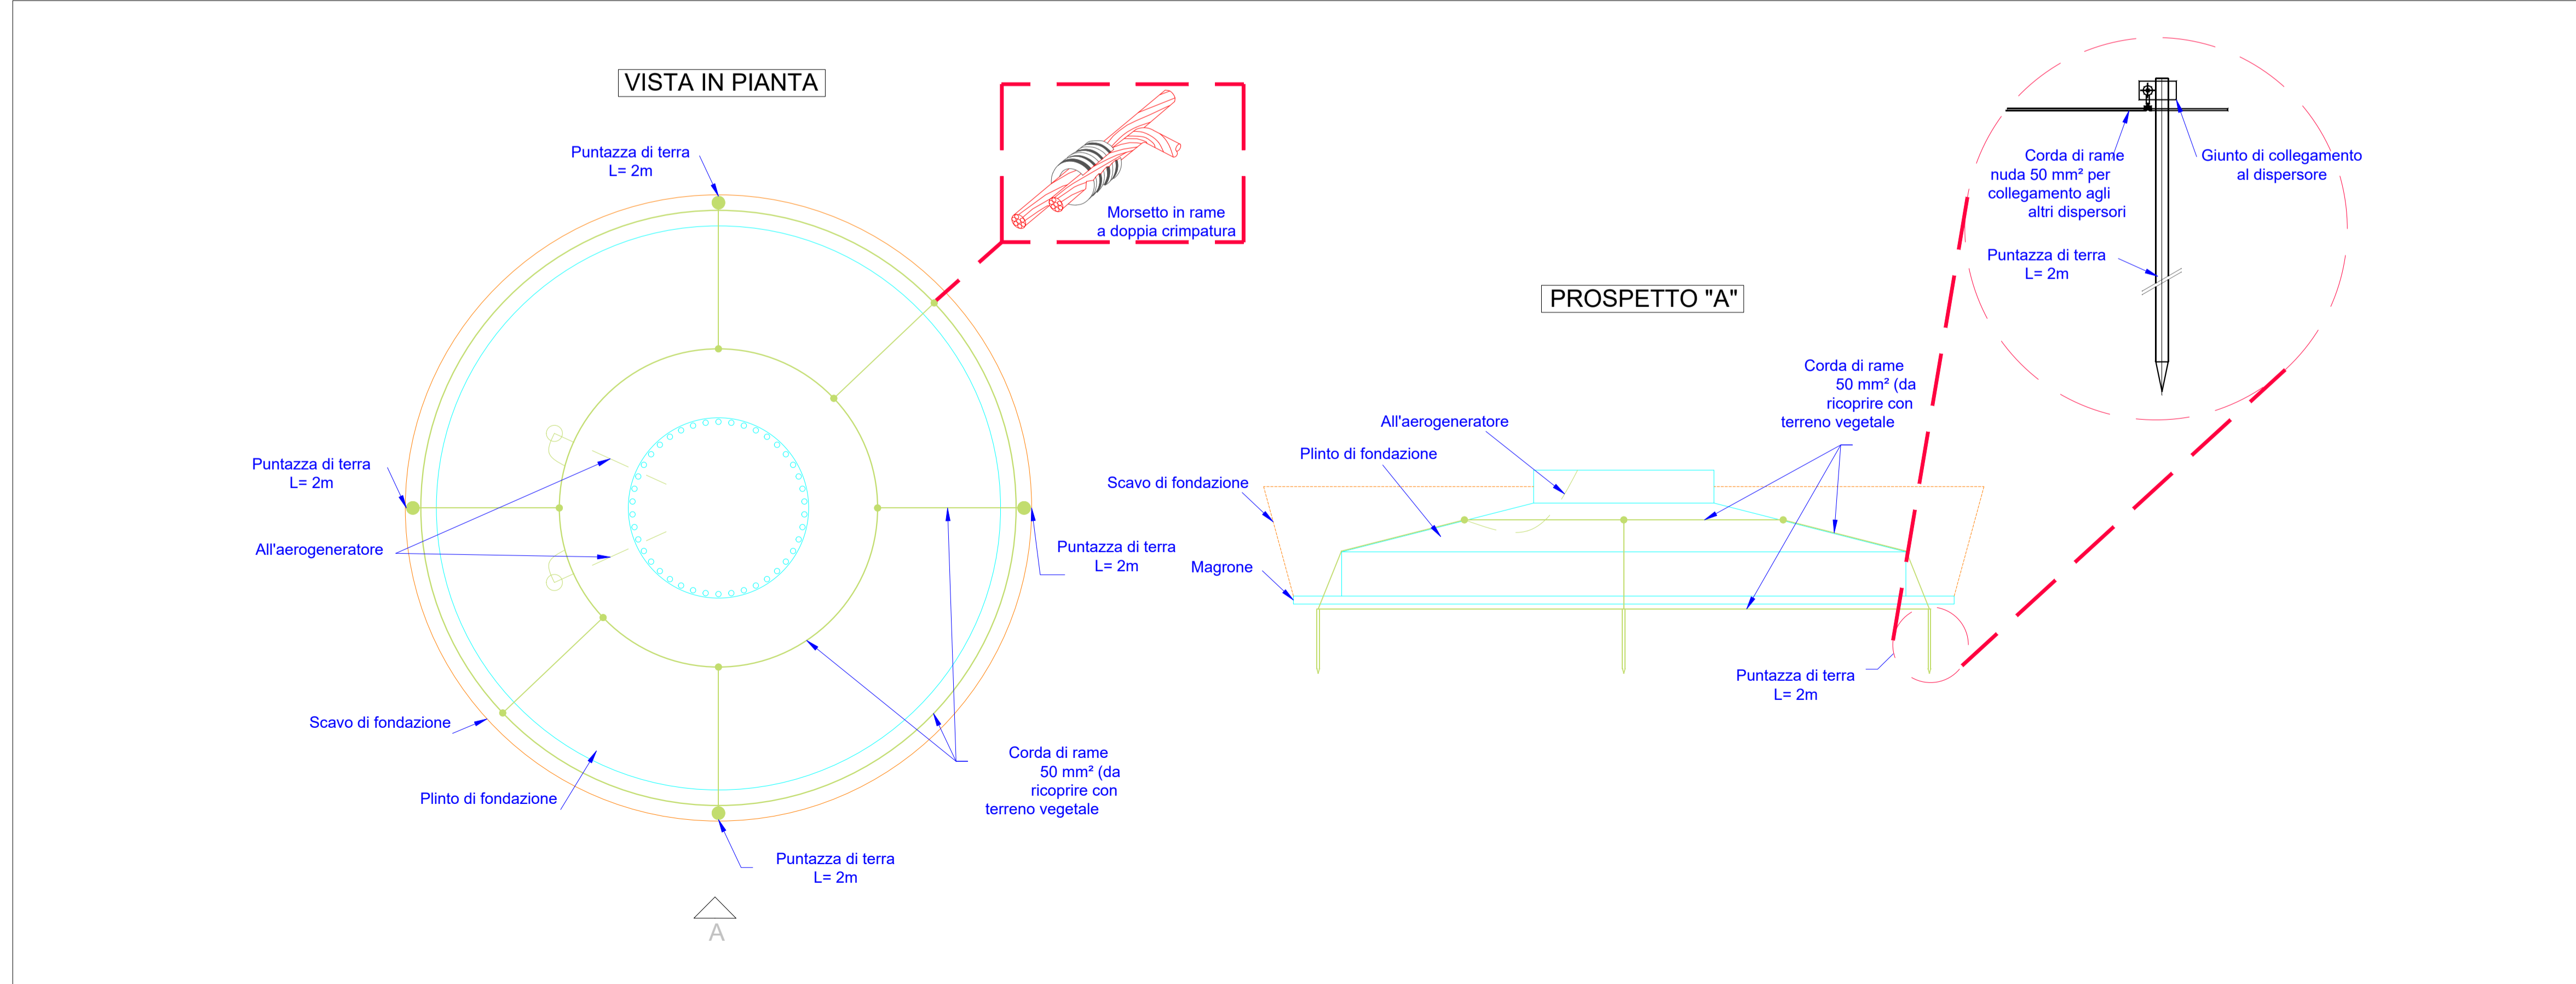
VISTA IN PIANTA

Puntazza di terra
L= 2m

Morsetto in rame
a doppia crimpatura

Puntazza di terra
L= 2m

All'aerogeneratore

Puntazza di terra
L= 2m

Scavo di fondazione

Plinto di fondazione

Corda di rame
50 mm² (da
ricoprire con
terreno vegetale

Puntazza di terra
L= 2m

A

PROSPETTO "A"

Corda di rame
nuda 50 mm² per
collegamento agli
altri dispersori

Giunto di collegamento
al dispersore

Puntazza di terra
L= 2m

Corda di rame
50 mm² (da
ricoprire con
terreno vegetale

All'aerogeneratore

Plinto di fondazione

Scavo di fondazione

Magrone

Puntazza di terra
L= 2m